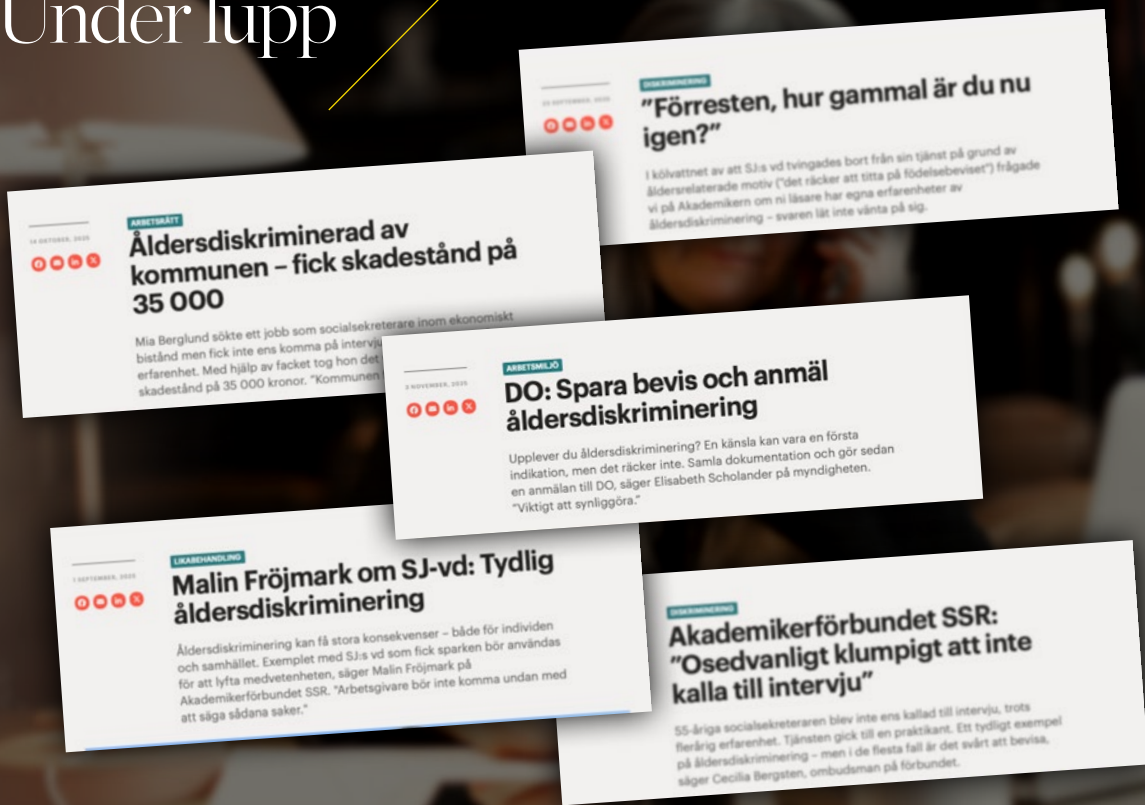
Under lupp

DISKRIMINERING

20 SEPTEMBER, 2025

"Förresten, hur gammal är du nu igen?"

I kölvattnet av att SJ:s vd tvingades bort från sin tjänst på grund av åldersrelaterade motiv ("det räcker att titta på födelsebeviset") frågade vi på Akademikern om ni läsare har egna erfarenheter av åldersdiskriminering – svaren lät inte vänta på sig.

ARBETSRÄTT

14 OKTOBER, 2025

Åldersdiskriminerad av kommunen – fick skadestånd på 35 000

Mia Berglund sökte ett jobb som socialsekreterare inom ekonomiskt bistånd men fick inte ens komma på intervju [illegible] erfarenhet. Med hjälp av facket tog hon det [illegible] skadestånd på 35 000 kronor. "Kommunen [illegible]

ARBETSMILJÖ

3 NOVEMBER, 2025

DO: Spara bevis och anmäl åldersdiskriminering

Upplever du åldersdiskriminering? En känsla kan vara en första indikation, men det räcker inte. Samla dokumentation och gör sedan en anmälan till DO, säger Elisabeth Scholander på myndigheten. "Viktigt att synliggöra."

LIKABEHANDLING

7 SEPTEMBER, 2025

Malin Fröjmark om SJ-vd: Tydlig åldersdiskriminering

Åldersdiskriminering kan få stora konsekvenser – både för individen och samhället. Exemplet med SJ:s vd som fick sparken bör användas för att lyfta medvetenheten, säger Malin Fröjmark på Akademikerförbundet SSR. "Arbetsgivare bör inte komma undan med att säga sådana saker."

DISKRIMINERING

Akademikerförbundet SSR: "Osedvanligt klumpigt att inte kalla till intervju"

55-åriga socialsekreteraren blev inte ens kallad till intervju, trots flerårig erfarenhet. Tjänsten gick till en praktikant. Ett tydligt exempel på åldersdiskriminering – men i de flesta fall är det svårt att bevisa, säger Cecilia Bergsten, ombudsman på förbundet.